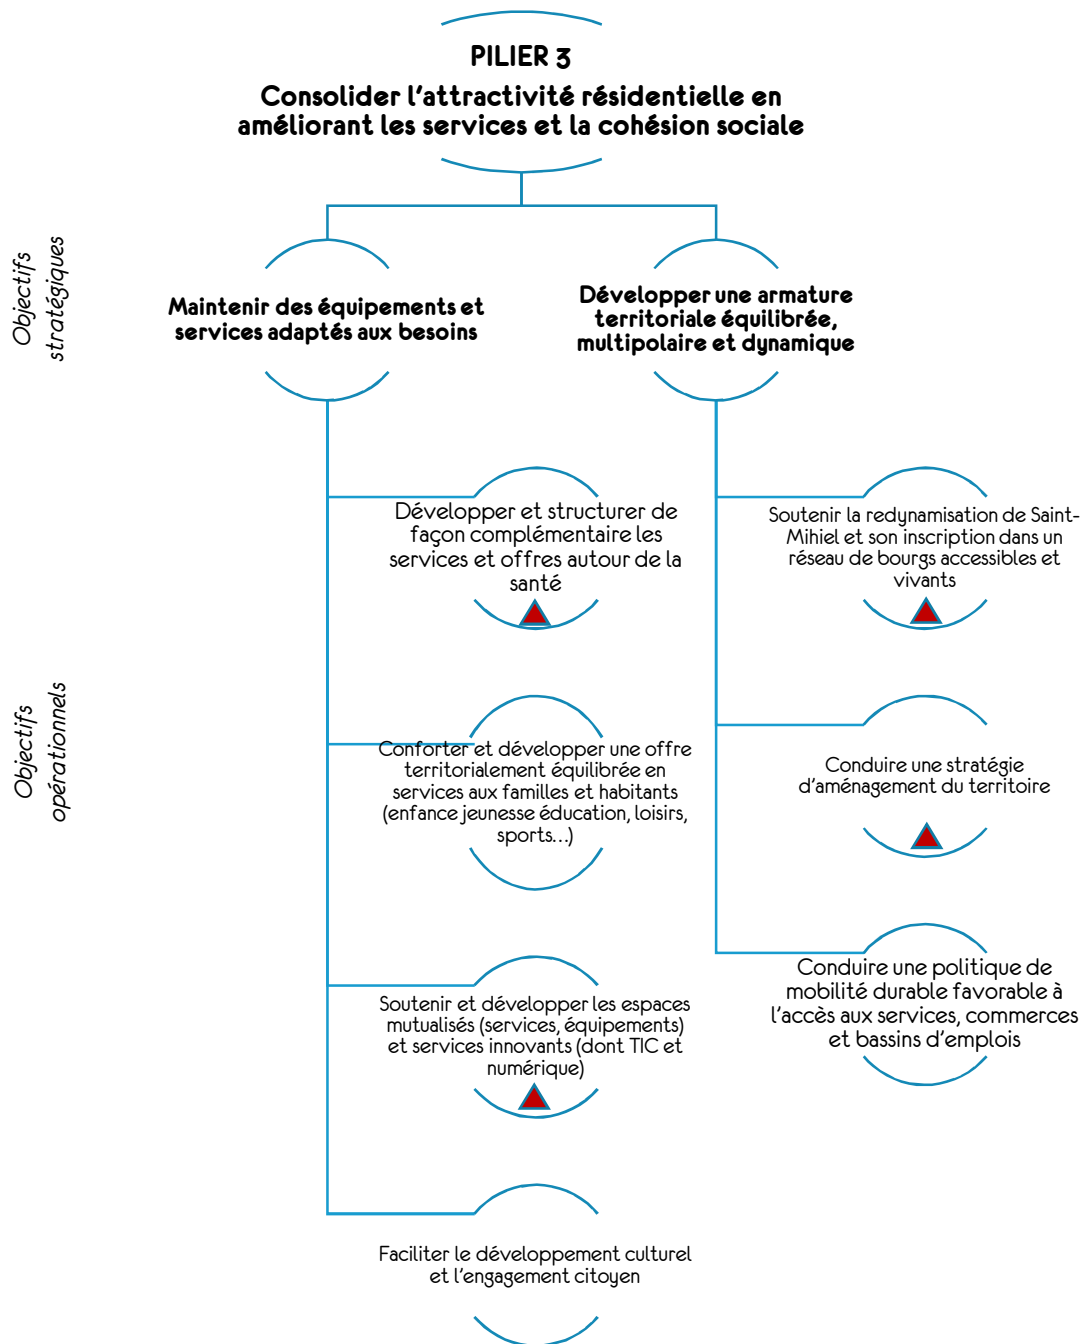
PILIER 3
Consolider l'attractivité résidentielle en améliorant les services et la cohésion sociale

Objectifs stratégiques

Maintenir des équipements et services adaptés aux besoins

Développer une armature territoriale équilibrée, multipolaire et dynamique

Objectifs opérationnels

Développer et structurer de façon complémentaire les services et offres autour de la santé

Conforter et développer une offre territorialement équilibrée en services aux familles et habitants (enfance jeunesse éducation, loisirs, sports…)

Soutenir et développer les espaces mutualisés (services, équipements) et services innovants (dont TIC et numérique)

Faciliter le développement culturel et l'engagement citoyen

Soutenir la redynamisation de Saint-Mihiel et son inscription dans un réseau de bourgs accessibles et vivants

Conduire une stratégie d'aménagement du territoire

Conduire une politique de mobilité durable favorable à l'accès aux services, commerces et bassins d'emplois